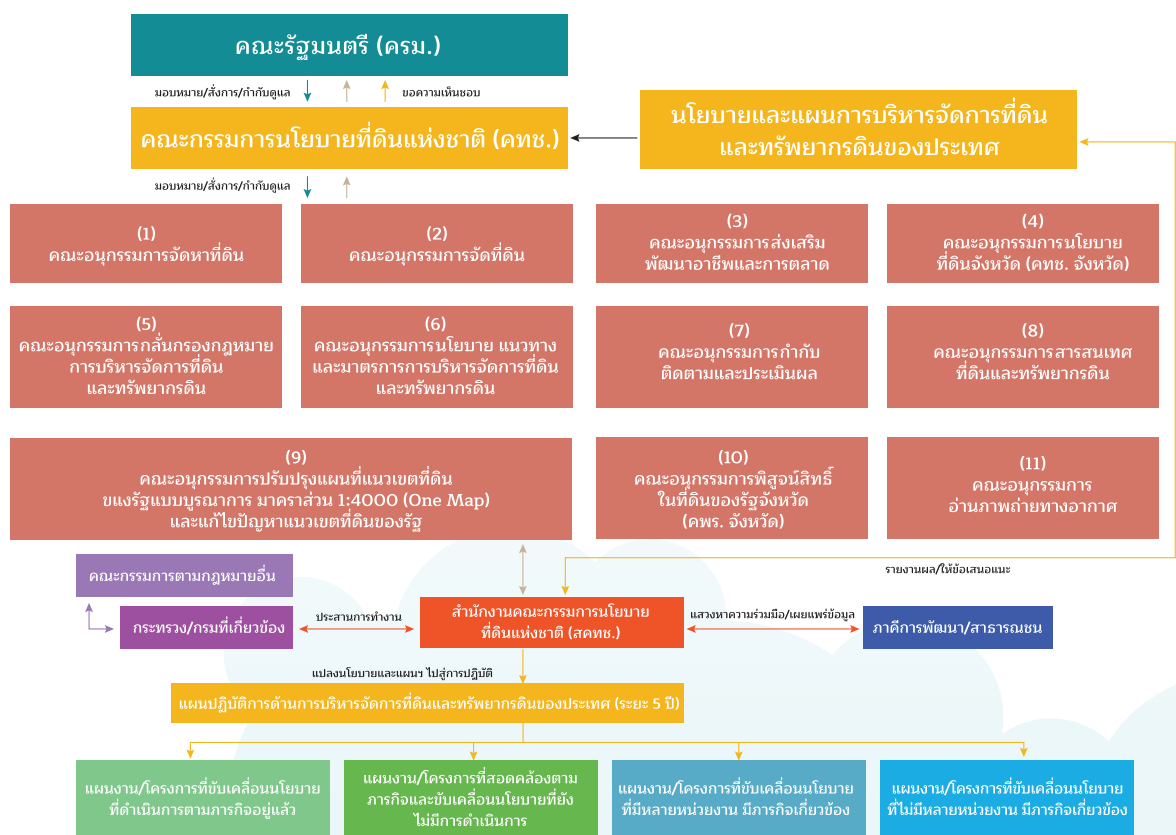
คณะรัฐมนตรี (ครม.)

มอบหมาย/สั่งการ/กำกับดูแล

ขอความเห็นชอบ

คณะกรรมการนโยบายที่ดินแห่งชาติ (คทช.)

นโยบายและแผนการบริหารจัดการที่ดินและทรัพยากรดินของประเทศ

มอบหมาย/สั่งการ/กำกับดูแล

(1) คณะอนุกรรมการจัดหาที่ดิน

(2) คณะอนุกรรมการจัดที่ดิน

(3) คณะอนุกรรมการส่งเสริมพัฒนาอาชีพและการตลาด

(4) คณะอนุกรรมการนโยบายที่ดินจังหวัด (คทช. จังหวัด)

(5) คณะอนุกรรมการกลั่นกรองกฎหมายการบริหารจัดการที่ดินและทรัพยากรดิน

(6) คณะอนุกรรมการนโยบาย แนวทาง และมาตรการการบริหารจัดการที่ดินและทรัพยากรดิน

(7) คณะอนุกรรมการกำกับติดตามและประเมินผล

(8) คณะอนุกรรมการสารสนเทศที่ดินและทรัพยากรดิน

(9) คณะอนุกรรมการปรับปรุงแผนที่แนวเขตที่ดินของรัฐแบบบูรณาการ มาตราส่วน 1:4000 (One Map) และแก้ไขปัญหาแนวเขตที่ดินของรัฐ

(10) คณะอนุกรรมการพิสูจน์สิทธิ์ในที่ดินของรัฐจังหวัด (คพร. จังหวัด)

(11) คณะอนุกรรมการอ่านภาพถ่ายทางอากาศ

รายงานผล/ให้ข้อเสนอแนะ

คณะกรรมการตามกฎหมายอื่น

กระทรวง/กรมที่เกี่ยวข้อง

ประสานการทำงาน

สำนักงานคณะกรรมการนโยบายที่ดินแห่งชาติ (สคทช.)

แสวงหาความร่วมมือ/เผยแพร่ข้อมูล

ภาคีการพัฒนา/สาธารณชน

แปลงนโยบายและแผนฯ ไปสู่การปฏิบัติ

แผนปฏิบัติการด้านการบริหารจัดการที่ดินและทรัพยากรดินของประเทศ (ระยะ 5 ปี)

แผนงาน/โครงการที่ขับเคลื่อนนโยบายที่ดำเนินการตามภารกิจอยู่แล้ว

แผนงาน/โครงการที่สอดคล้องตามภารกิจและขับเคลื่อนนโยบายที่ยังไม่มีการดำเนินการ

แผนงาน/โครงการที่ขับเคลื่อนนโยบายที่มีหลายหน่วยงาน มีภารกิจเกี่ยวข้อง

แผนงาน/โครงการที่ขับเคลื่อนนโยบายที่ไม่มีหลายหน่วยงาน มีภารกิจเกี่ยวข้อง